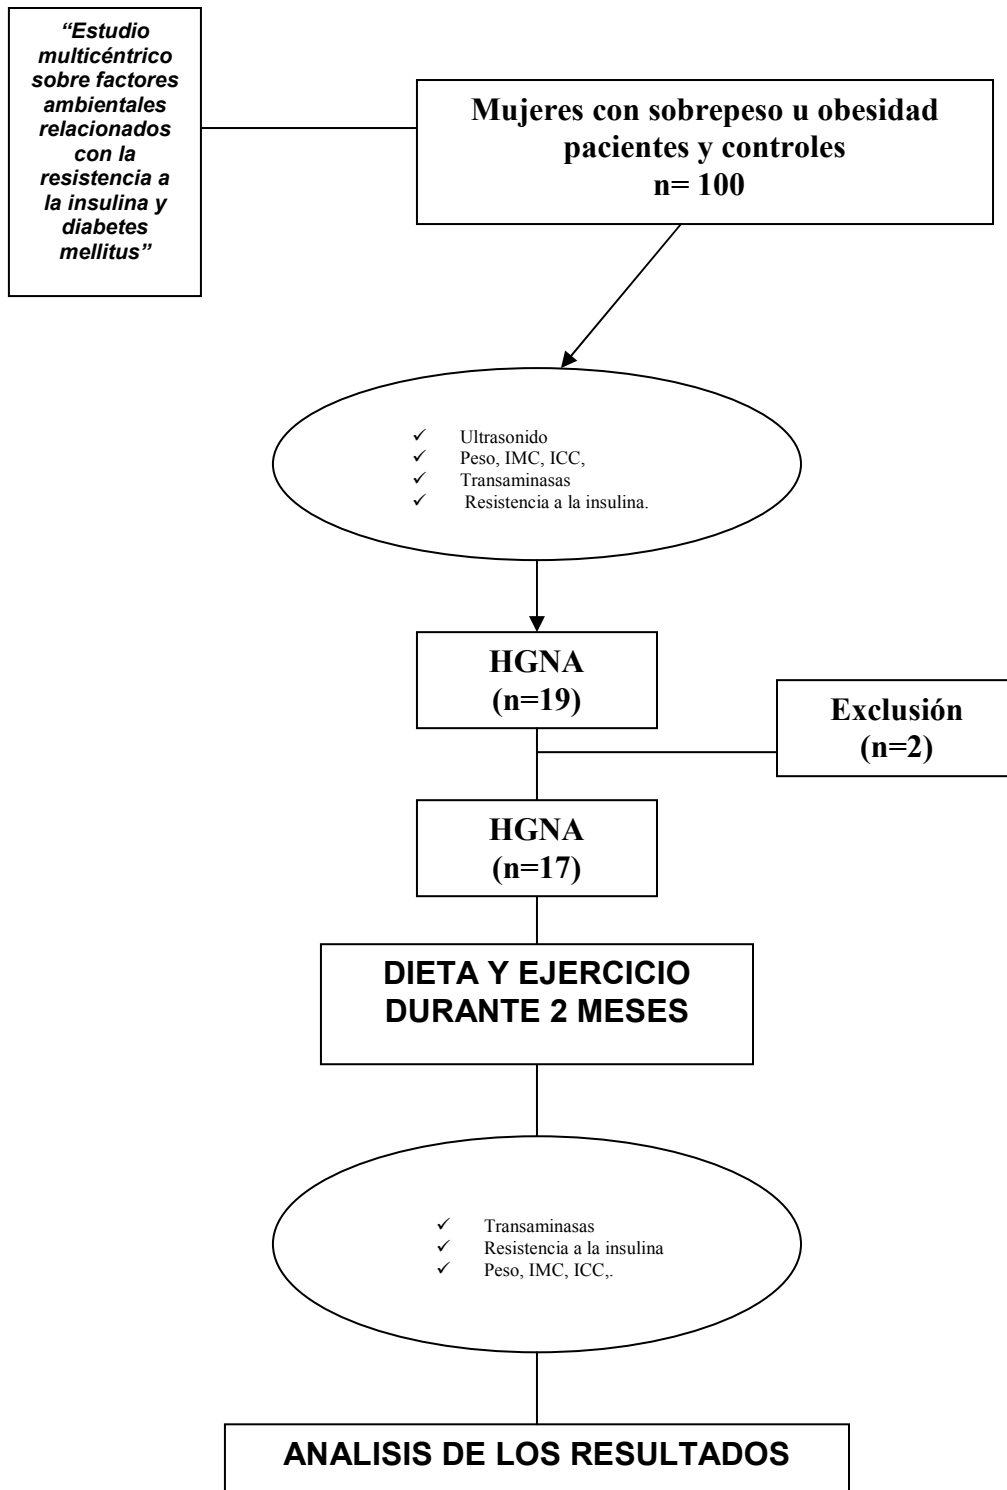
"Estudio multicéntrico sobre factores ambientales relacionados con la resistencia a la insulina y diabetes mellitus"

Mujeres con sobrepeso u obesidad pacientes y controles
n= 100

✓ Ultrasonido
✓ Peso, IMC, ICC,
✓ Transaminasas
✓ Resistencia a la insulina.

HGNA
(n=19)

Exclusión
(n=2)

HGNA
(n=17)

DIETA Y EJERCICIO DURANTE 2 MESES

✓ Transaminasas
✓ Resistencia a la insulina
✓ Peso, IMC, ICC,.

ANALISIS DE LOS RESULTADOS